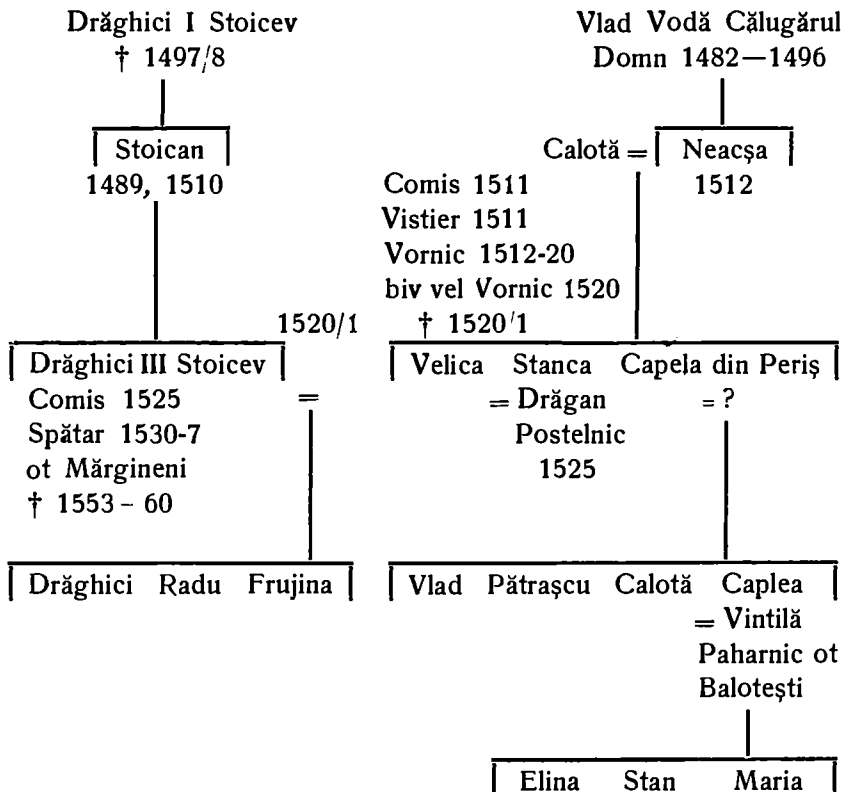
Drăghici I Stoicev
† 1497/8

Stoican
1489, 1510

Vlad Vodă Călugărul
Domn 1482—1496

Calotă = Neacșa
1512

Comis 1511
Vistier 1511
Vornic 1512-20
biv vel Vornic 1520
† 1520/1

1520/1

Drăghici III Stoicev
Comis 1525
Spătar 1530-7
ot Mărgineni
† 1553 - 60

=

Velica Stanca Capela din Periș
= Drăgan
Postelnic
1525
= ?

Drăghici Radu Frujina

Vlad Pătrașcu Calotă Caplea
= Vintilă
Paharnic ot
Balotești

Elina Stan Maria